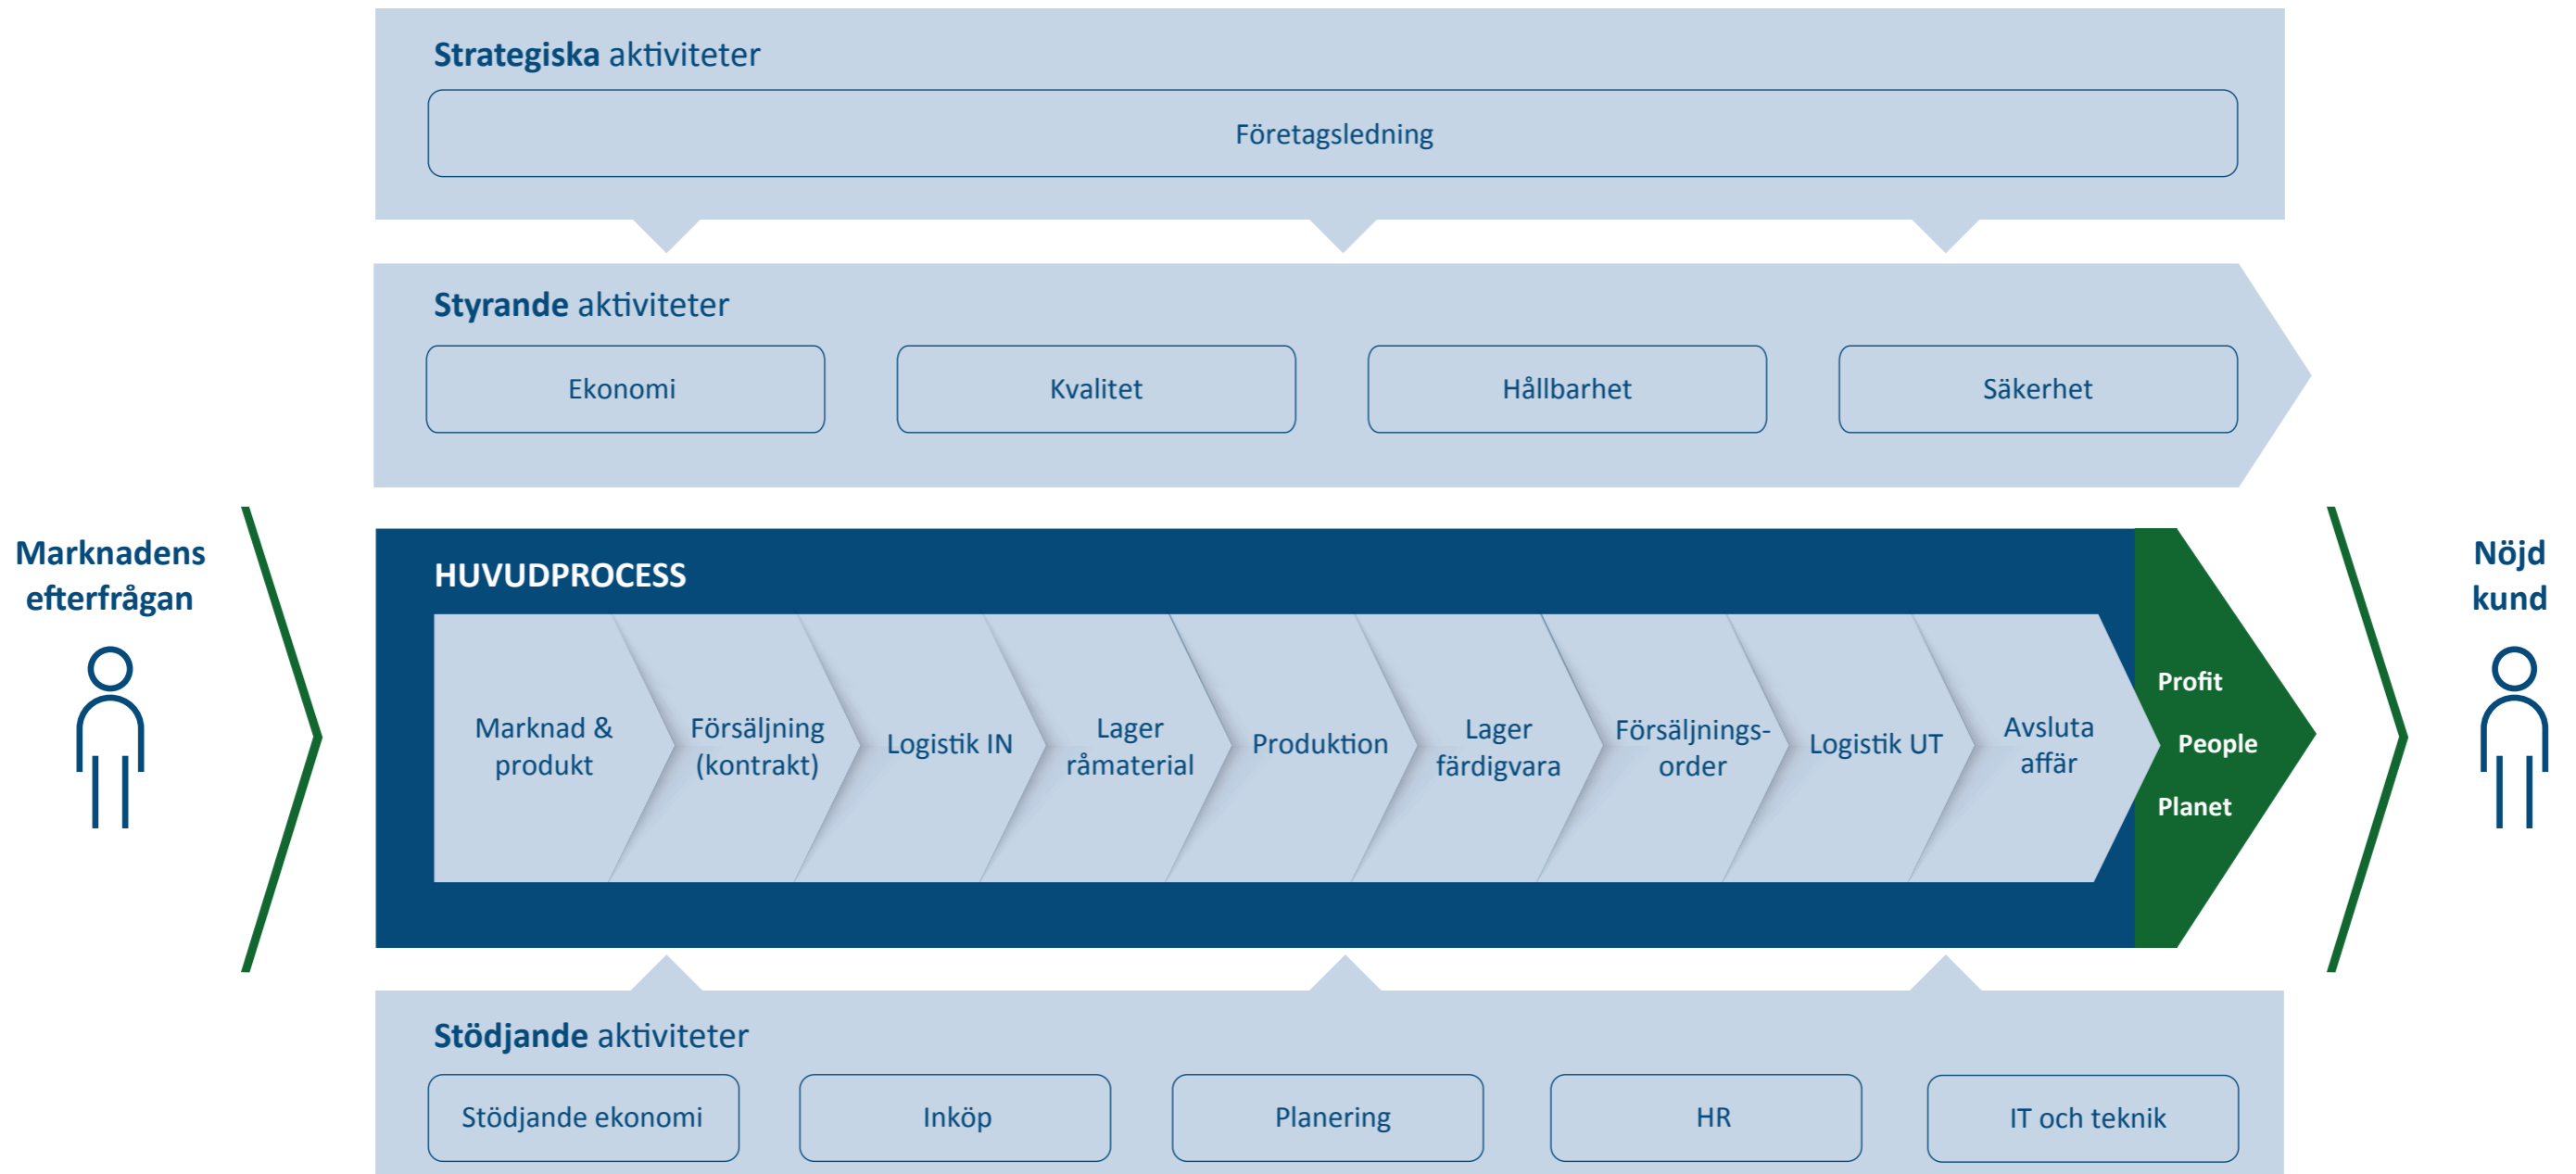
Strategiska aktiviteter

Företagsledning

Styrande aktiviteter

Ekonomi

Kvalitet

Hållbarhet

Säkerhet

Marknadens efterfrågan

HUVUDPROCESS

Marknad & produkt

Försäljning (kontrakt)

Logistik IN

Lager råmaterial

Produktion

Lager färdigvara

Försäljningsorder

Logistik UT

Avsluta affär

Profit

People

Planet

Nöjd kund

Stödjande aktiviteter

Stödjande ekonomi

Inköp

Planering

HR

IT och teknik